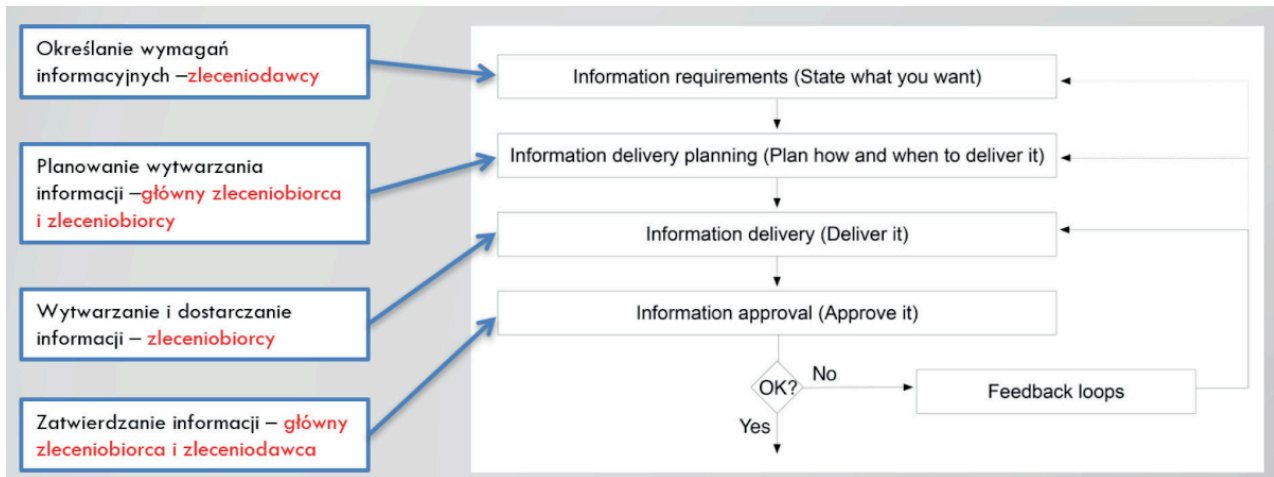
Określanie wymagań informacyjnych –zleceniodawcy

Planowanie wytwarzania informacji –główny zleceniobiorca i zleceniobiorcy

Wytwarzanie i dostarczanie informacji – zleceniobiorcy

Zatwierdzanie informacji – główny zleceniobiorca i zleceniodawca

Information requirements (State what you want)

Information delivery planning (Plan how and when to deliver it)

Information delivery (Deliver it)

Information approval (Approve it)

OK?

No

Feedback loops

Yes